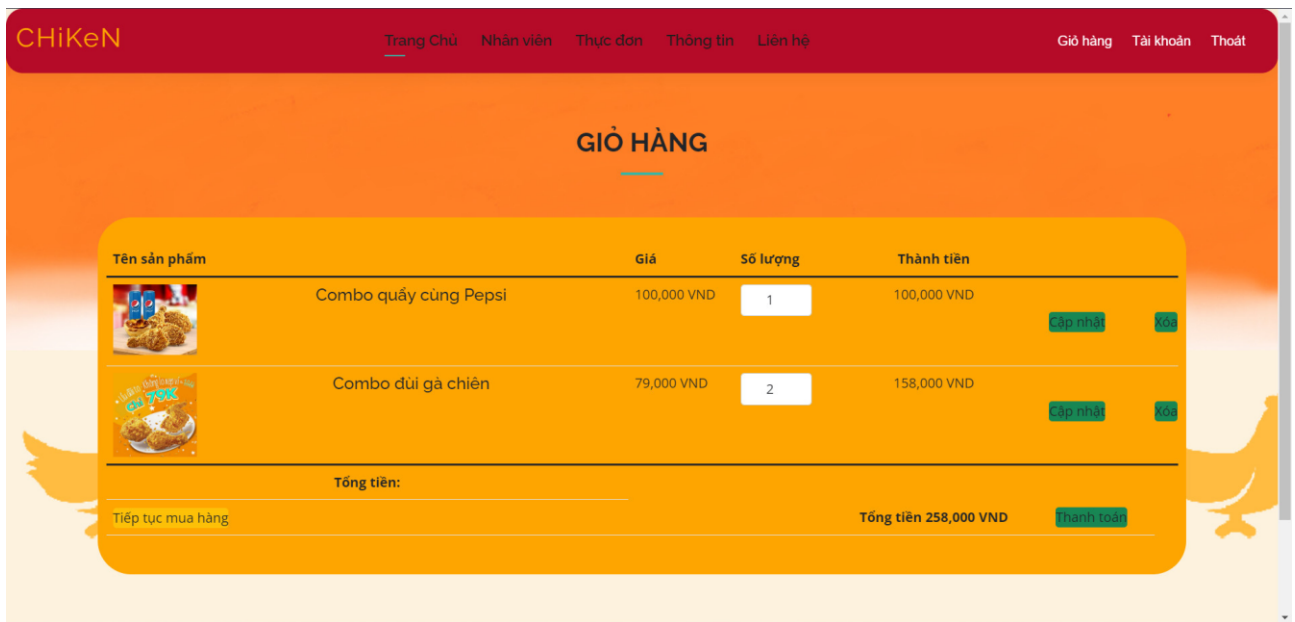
CHiKeN

Trang Chủ Nhân viên Thực đơn Thông tin Liên hệ

Giỏ hàng Tài khoản Thoát

GIỎ HÀNG

| Tên sản phẩm | | Giá | Số lượng | Thành tiền | | |
|---|---|---|---|---|---|---|
| | Combo quẩy cùng Pepsi | 100,000 VND | 1 | 100,000 VND | Cập nhật | Xóa |
| CHỈ 79K | Combo đùi gà chiên | 79,000 VND | 2 | 158,000 VND | Cập nhật | Xóa |

Tổng tiền:

Tiếp tục mua hàng

Tổng tiền 258,000 VND

Thanh toán